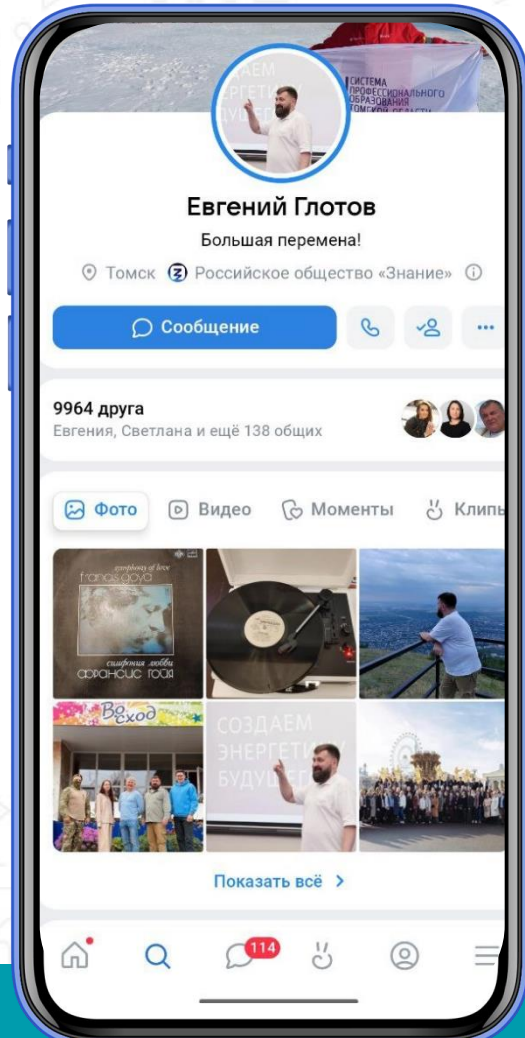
СИСТЕМА ПРОФЕССИОНАЛЬНОГО ОБРАЗОВАНИЯ ТОМСКОЙ ОБЛАСТИ

Евгений Глотов

Большая перемена!

Томск Российское общество «Знание»

Сообщение

9964 друга

Евгения, Светлана и ещё 138 общих

Фото Видео Моменты Клипы

symphony of love

francis goya

симфония любви

франсис гойя

Восход

СОЗДАЕМ ЭНЕРГЕТИ БУДУЩЕГО

Показать всё >

114